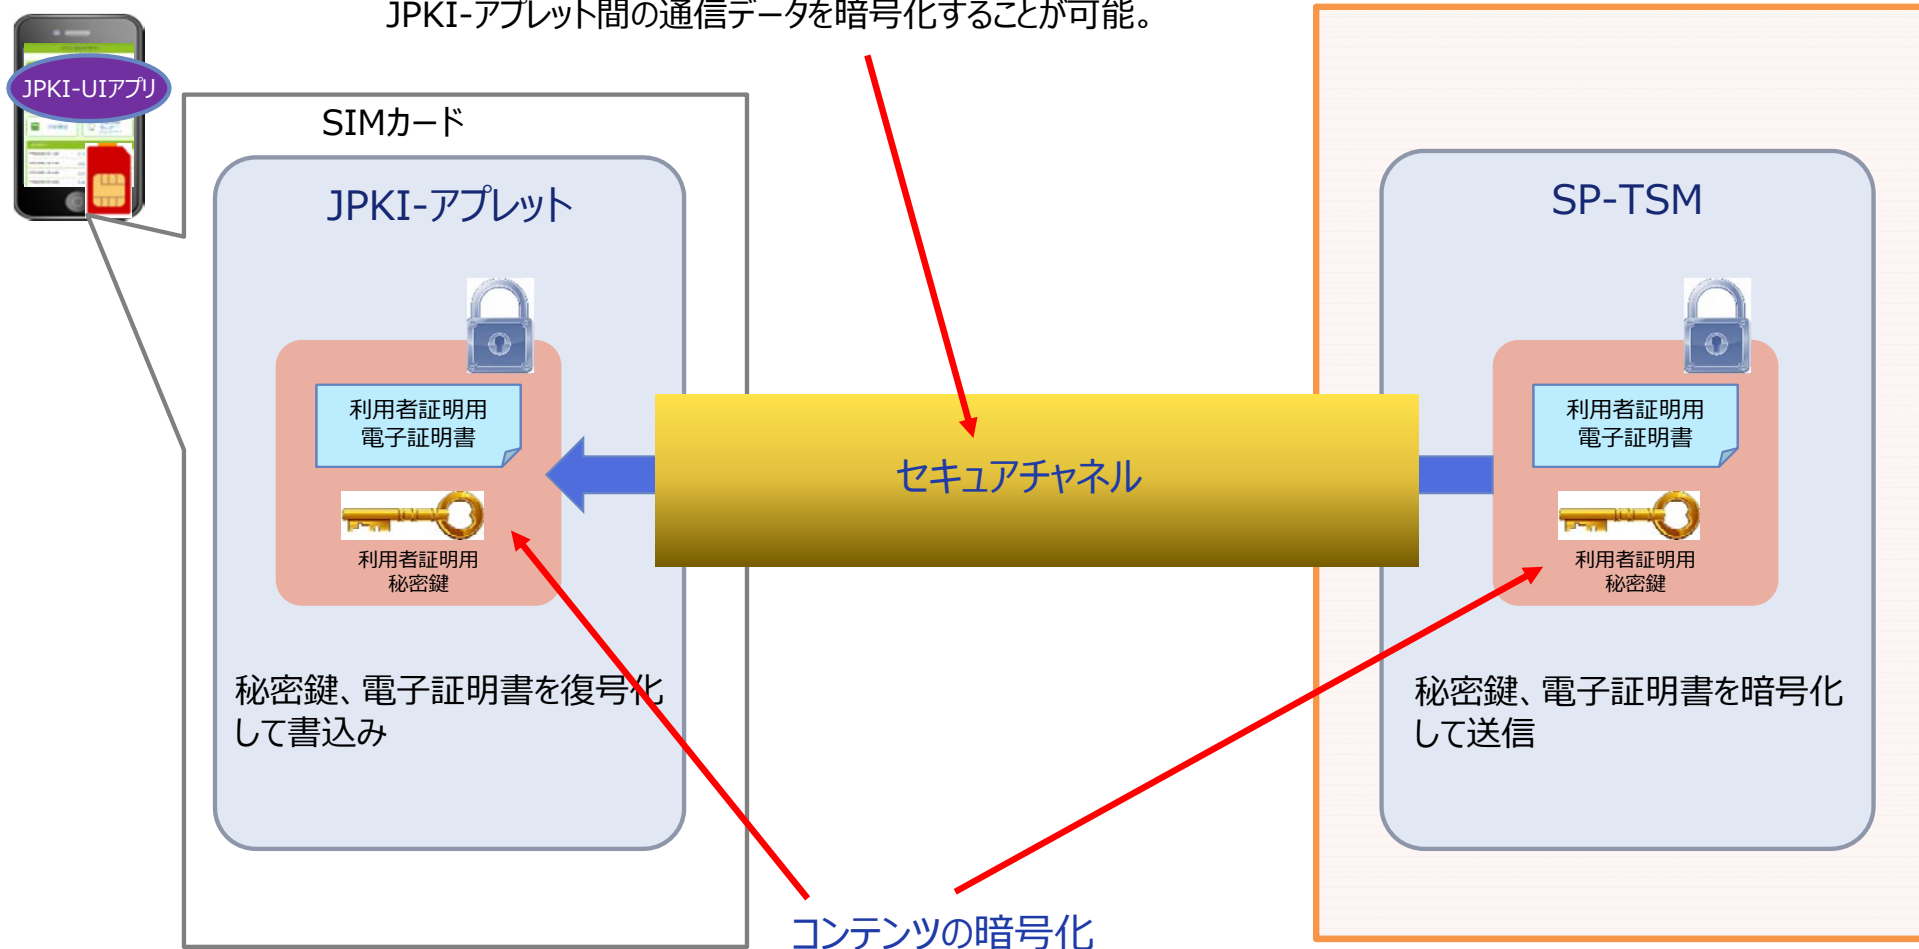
JPKI-アプレット間の通信データを暗号化することが可能。

JPKI-UIアプリ

SIMカード

JPKI-アプレット

利用者証明用
電子証明書

利用者証明用
秘密鍵

秘密鍵、電子証明書を復号化して書込み

セキュアチャネル

SP-TSM

利用者証明用
電子証明書

利用者証明用
秘密鍵

秘密鍵、電子証明書を暗号化して送信

コンテンツの暗号化